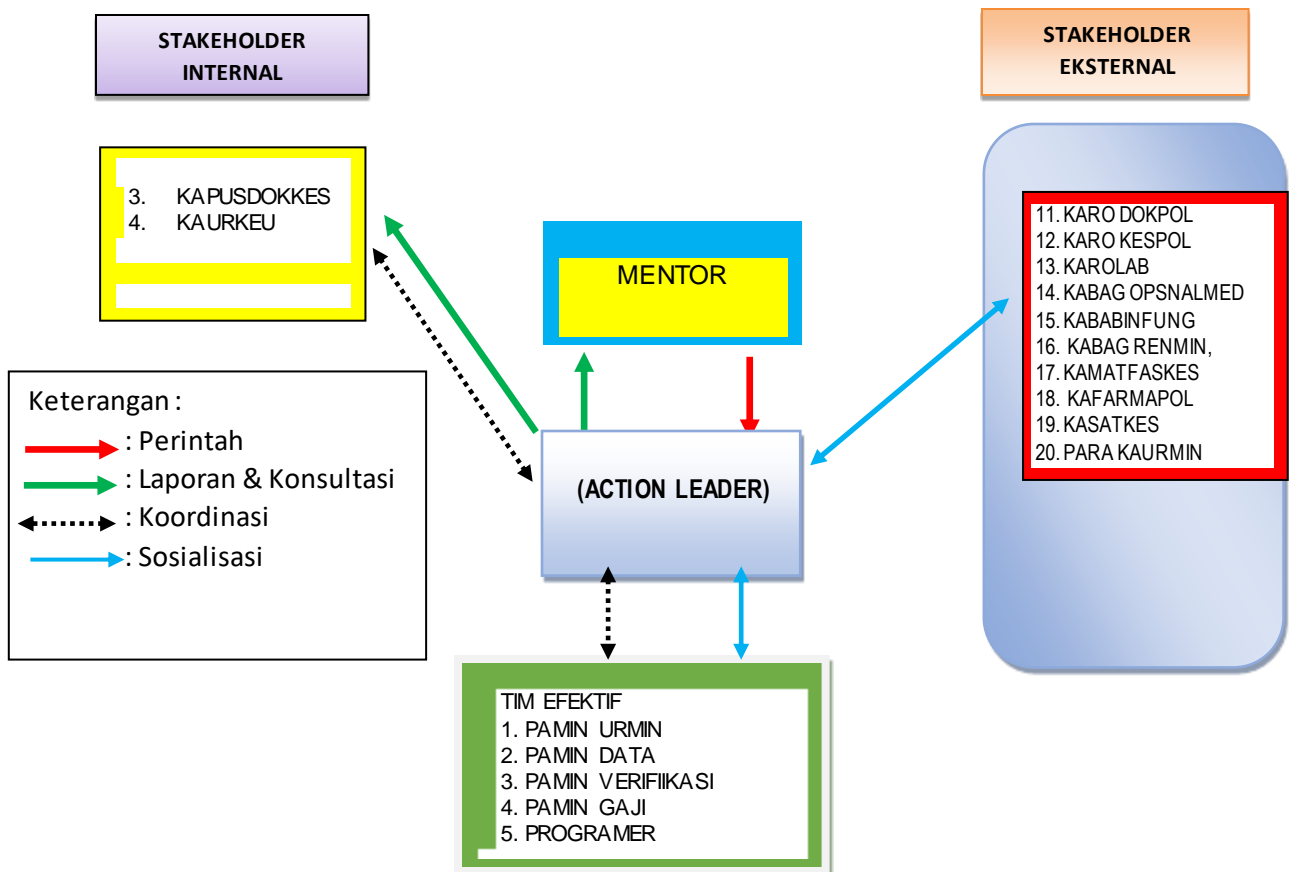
STAKEHOLDER INTERNAL

3. KAPUSDOKKES
4. KAURKEU

MENTOR

STAKEHOLDER EKSTERNAL

11. KARO DOKPOL
12. KARO KESPOL
13. KAROLAB
14. KABAG OPSNALMED
15. KABABINFUNG
16. KABAG RENMIN,
17. KAMATFASKES
18. KAFARMAPOL
19. KASATKES
20. PARA KAURMIN

Keterangan :
: Perintah
: Laporan & Konsultasi
: Koordinasi
: Sosialisasi

(ACTION LEADER)

TIM EFEKTIF
1. PAMIN URMIN
2. PAMIN DATA
3. PAMIN VERIFIIKASI
4. PAMIN GAJI
5. PROGRAMER